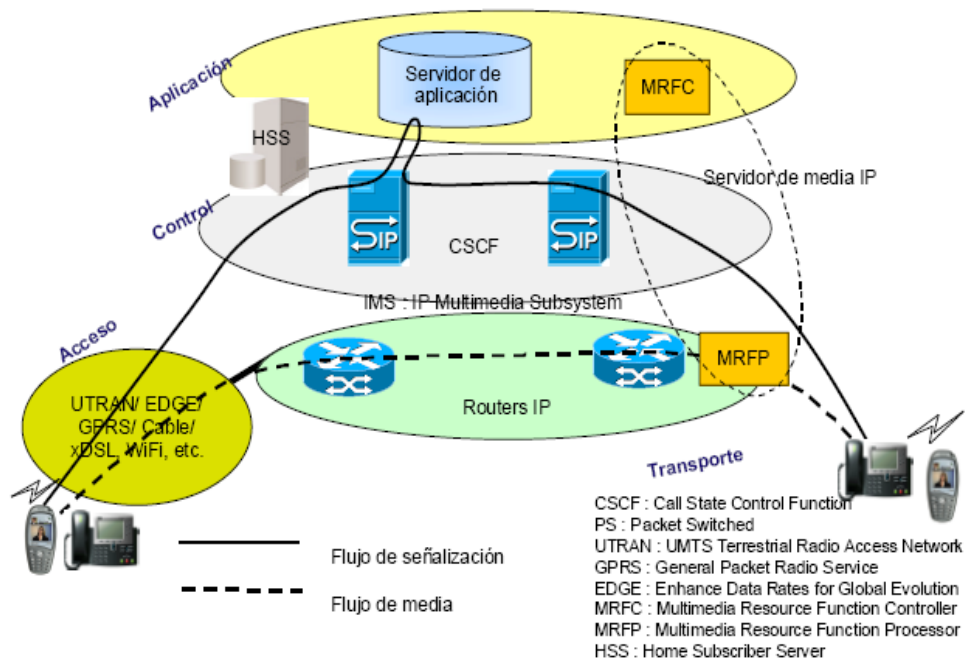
Aplicación

Servidor de aplicación

MRFC

HSS

Servidor de media IP

Control

SIP

CSCF

SIP

IMS : IP Multimedia Subsystem

Acceso

MRFP

UTRAN/ EDGE/ GPRS/ Cable/ xDSL, WiFi, etc.

Routers IP

Transporte

CSCF : Call State Control Function
PS : Packet Switched
UTRAN : UMTS Terrestrial Radio Access Network
GPRS : General Packet Radio Service
EDGE : Enhance Data Rates for Global Evolution
MRFC : Multimedia Resource Function Controller
MRFP : Multimedia Resource Function Processor
HSS : Home Subscriber Server

Flujo de señalización

Flujo de media